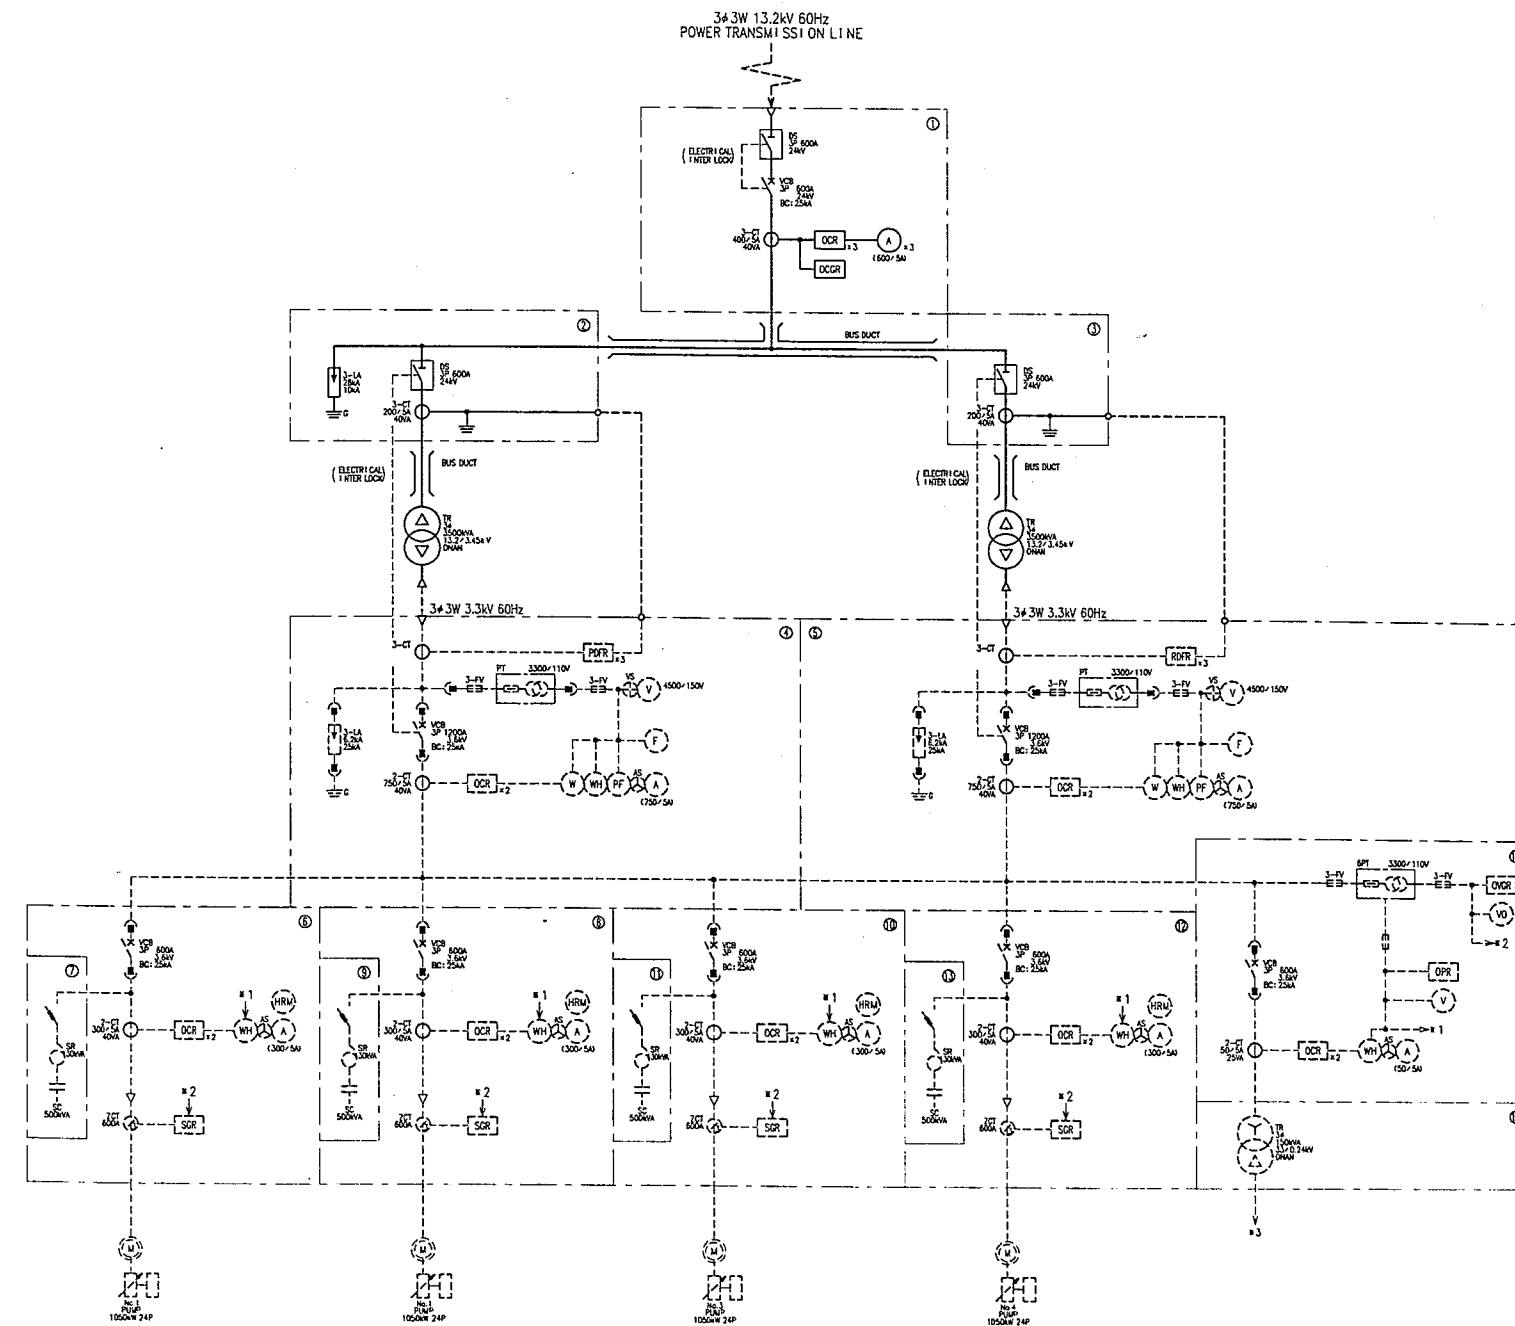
3φ3W 13.2kV 60Hz
POWER TRANSMISSION LINE

①
DS
3P 600A
24kV
(ELECTRICAL INTER LOCK)
VCB
3P 600A
24kV
BC: 25kA
3-CT
400/5A
40VA
OCR ×3
A ×3
(600/5A)
OCGR

②
3-LA
28kA
10kA
G
DS
3P 600A
24kV
3-CT
200/5A
40VA
(ELECTRICAL INTER LOCK)
BUS DUCT
TR
3φ
3500kVA
13.2/3.45kV
ONAN
3φ3W 3.3kV 60Hz

BUS DUCT

③
DS
3P 600A
24kV
3-CT
200/5A
40VA
(ELECTRICAL INTER LOCK)
BUS DUCT
TR
3φ
3500kVA
13.2/3.45kV
ONAN
3φ3W 3.3kV 60Hz

④
3-CT
PDFR ×3
3-FV
PT 3300/110V
3-FV
VS
V 4500/150V
3-LA
8.2kA
25kA
G
VCB
3P 1200A
3.6kV
BC: 25kA
F
2-CT
750/5A
40VA
OCR ×2
W WH PF AS A
(750/5A)

⑤
3-CT
RDFR ×3
3-FV
PT 3300/110V
3-FV
VS
V 4500/150V
3-LA
8.2kA
25kA
G
VCB
3P 1200A
3.6kV
BC: 25kA
F
2-CT
750/5A
40VA
OCR ×2
W WH PF AS A
(750/5A)

⑥
⑦
VCB
3P 600A
3.6kV
BC: 25kA
SR
30kVA
SC
500kVA
2-CT
300/5A
40VA
OCR ×2
×1
WH AS A
HRM
(300/5A)
ZCT
600A
×2
SGR
M
No.1
PUMP
1050kW 24P

⑧
⑨
VCB
3P 600A
3.6kV
BC: 25kA
SR
30kVA
SC
500kVA
2-CT
300/5A
40VA
OCR ×2
×1
WH AS A
HRM
(300/5A)
ZCT
600A
×2
SGR
M
No.1
PUMP
1050kW 24P

⑩
⑪
VCB
3P 600A
3.6kV
BC: 25kA
SR
30kVA
SC
500kVA
2-CT
300/5A
40VA
OCR ×2
×1
WH AS A
HRM
(300/5A)
ZCT
600A
×2
SGR
M
No.3
PUMP
1050kW 24P

⑫
⑬
VCB
3P 600A
3.6kV
BC: 25kA
SR
30kVA
SC
500kVA
2-CT
300/5A
40VA
OCR ×2
×1
WH AS A
HRM
(300/5A)
ZCT
600A
×2
SGR
M
No.4
PUMP
1050kW 24P

3-FV
GPT 3300/110V
3-FV
OVGR
VO
×2
VCB
3P 600A
3.6kV
BC: 25kA
OPR
V
×1
2-CT
50/5A
25VA
OCR ×2
WH AS A
(50/5A)
TR
3φ
150kVA
3.3/0.24kV
ONAN
×3